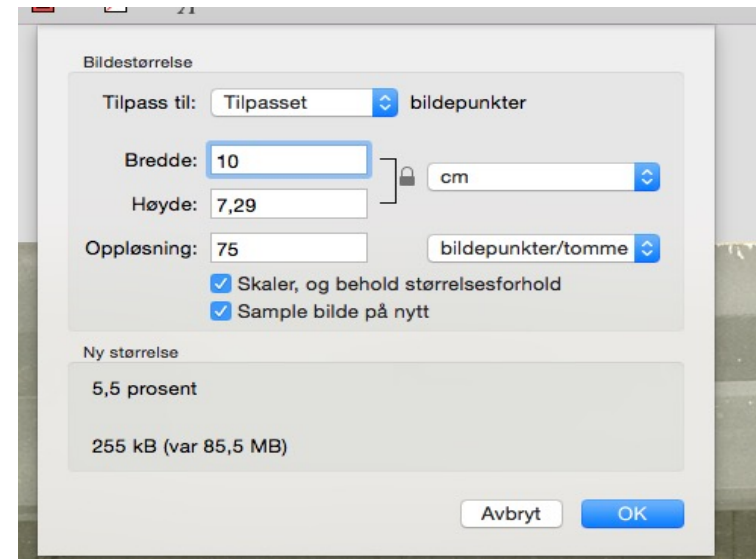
Bildestørrelse

Tilpass til: Tilpasset bildepunkter

Bredde: 10

Høyde: 7,29

cm

Oppløsning: 75 bildepunkter/tomme

Skaler, og behold størrelsesforhold

Sample bilde på nytt

Ny størrelse

5,5 prosent

255 kB (var 85,5 MB)

Avbryt OK